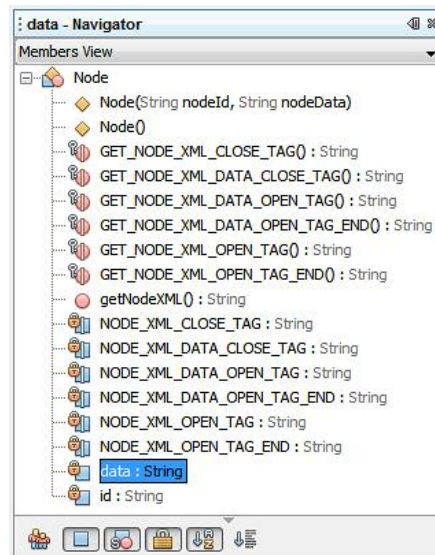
data - Navigator

Members View

Node

Node(String nodeId, String nodeData)

Node()

GET_NODE_XML_CLOSE_TAG() : String

GET_NODE_XML_DATA_CLOSE_TAG() : String

GET_NODE_XML_DATA_OPEN_TAG() : String

GET_NODE_XML_DATA_OPEN_TAG_END() : String

GET_NODE_XML_OPEN_TAG() : String

GET_NODE_XML_OPEN_TAG_END() : String

getNodeXML() : String

NODE_XML_CLOSE_TAG : String

NODE_XML_DATA_CLOSE_TAG : String

NODE_XML_DATA_OPEN_TAG : String

NODE_XML_DATA_OPEN_TAG_END : String

NODE_XML_OPEN_TAG : String

NODE_XML_OPEN_TAG_END : String

data : String

id : String